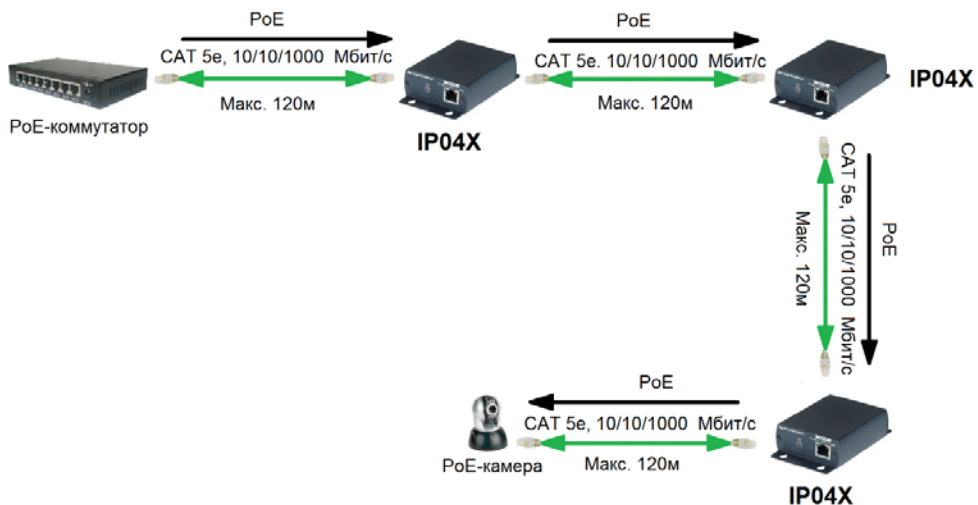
PoE

CAT 5e, 10/10/1000 Мбит/с

Макс. 120м

PoE-коммутатор

IP04X

PoE

CAT 5e. 10/10/1000 Мбит/с

Макс. 120м

IP04X

CAT 5e, 10/10/1000 Мбит/с

Макс. 120м

PoE

PoE

CAT 5e, 10/10/1000 Мбит/с

Макс. 120м

PoE-камера

IP04X